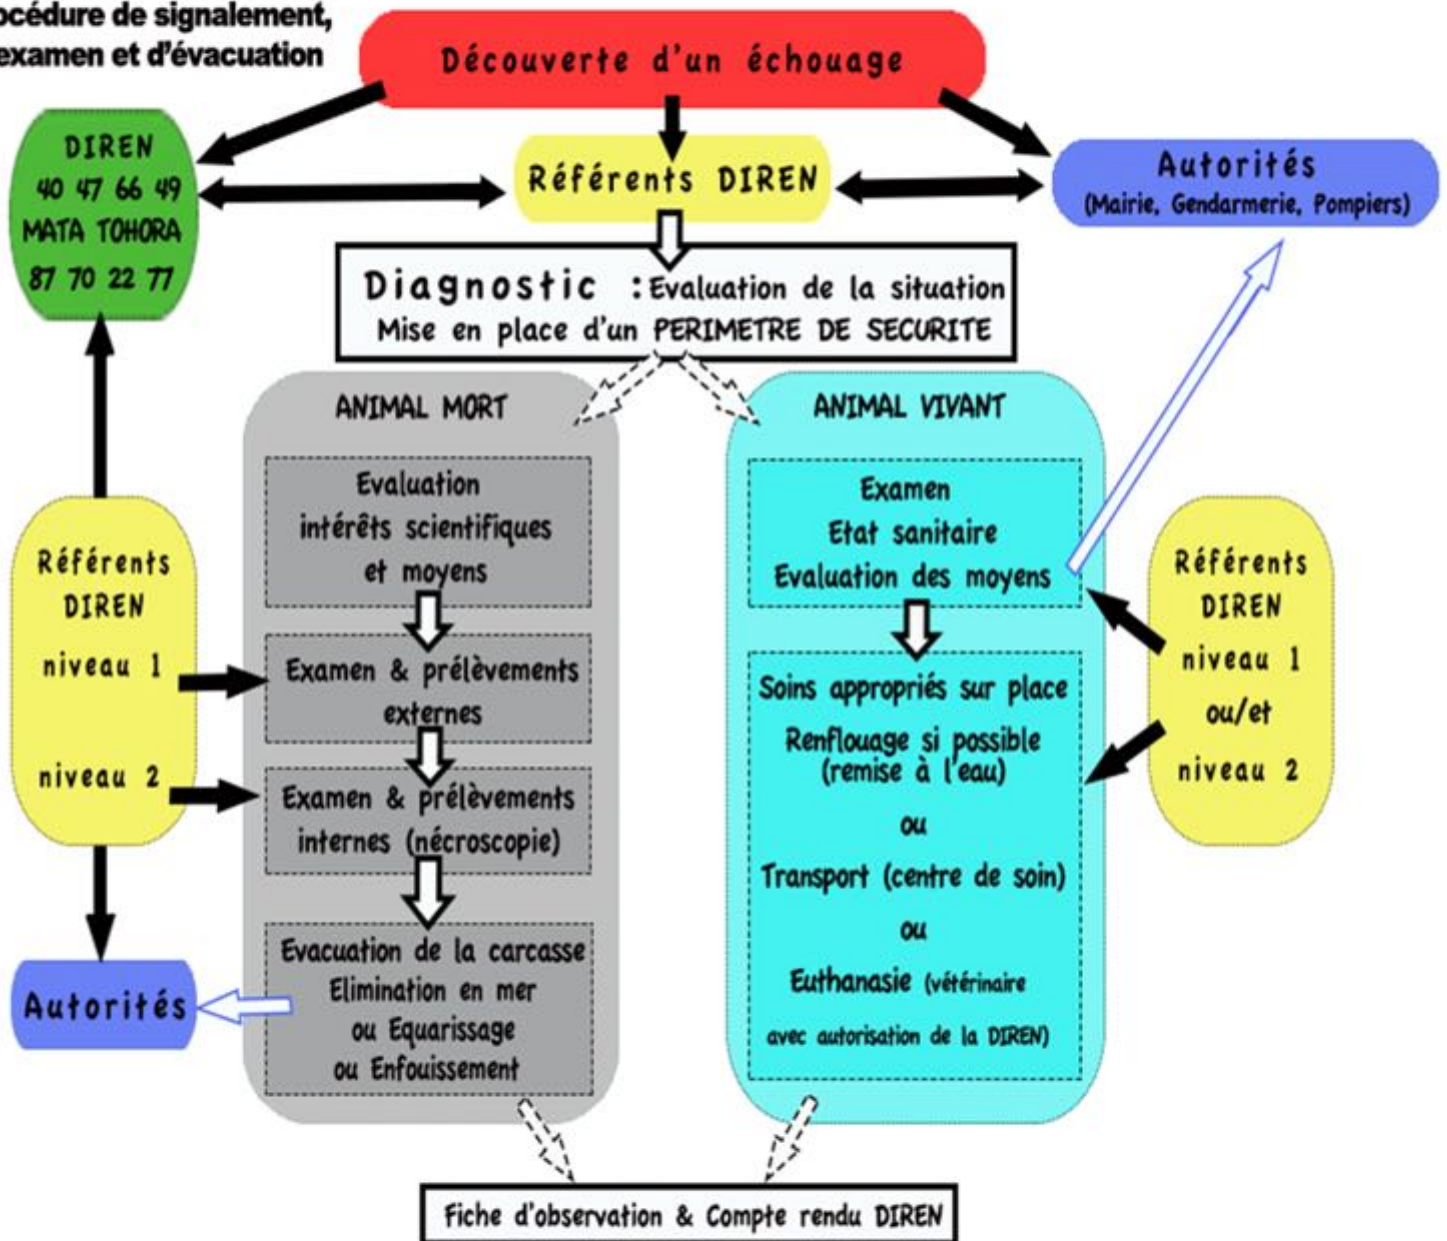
océdure de signalement,
examen et d'évacuation

Découverte d'un échouage

DIREN
40 47 66 49
MATA TOHORA
87 70 22 77

Référents DIREN

Autorités
(Mairie, Gendarmerie, Pompiers)

Diagnostic : Evaluation de la situation
Mise en place d'un PERIMETRE DE SECURITE

ANIMAL MORT

Evaluation
intérêts scientifiques
et moyens

Examen & prélèvements
externes

Examen & prélèvements
internes (nécroscopie)

Evacuation de la carcasse
Elimination en mer
ou Equarissage
ou Enfouissement

ANIMAL VIVANT

Examen
Etat sanitaire
Evaluation des moyens

Soins appropriés sur place
Renflouage si possible
(remise à l'eau)
ou
Transport (centre de soin)
ou
Euthanasie (vétérinaire
avec autorisation de la DIREN)

Référents
DIREN
niveau 1
niveau 2

Référents
DIREN
niveau 1
ou/et
niveau 2

Autorités

Fiche d'observation & Compte rendu DIREN